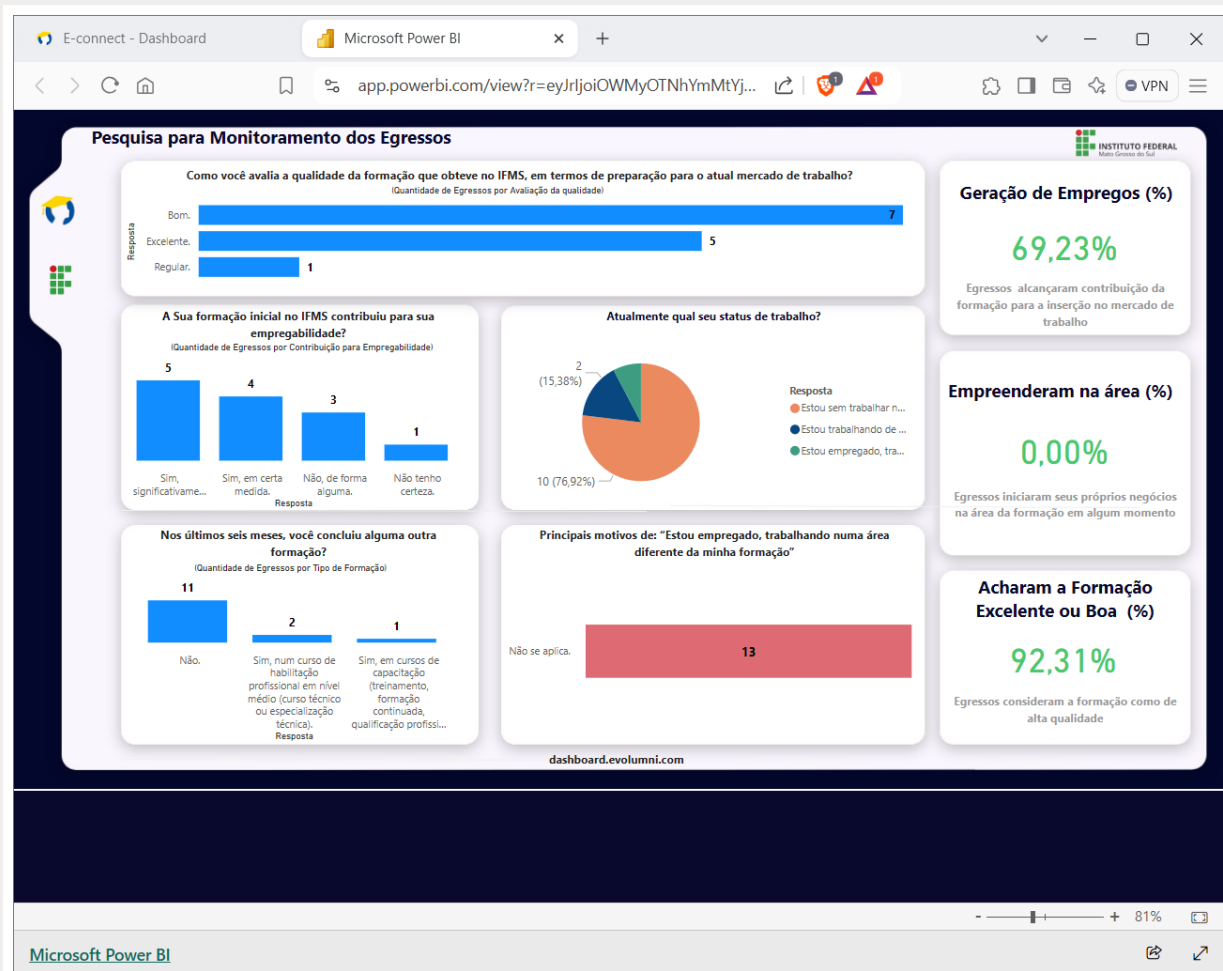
E-connect - Dashboard
Microsoft Power BI
app.powerbi.com/view?r=eyJrIjoiOWMyOTNhYmMtYj...
VPN

Pesquisa para Monitoramento dos Egressos
INSTITUTO FEDERAL
Mato Grosso do Sul

Como você avalia a qualidade da formação que obteve no IFMS, em termos de preparação para o atual mercado de trabalho?
(Quantidade de Egressos por Avaliação da qualidade)
Resposta
Bom. 7
Excelente. 5
Regular. 1

Geração de Empregos (%)
69,23%
Egressos alcançaram contribuição da formação para a inserção no mercado de trabalho

A Sua formação inicial no IFMS contribuiu para sua empregabilidade?
(Quantidade de Egressos por Contribuição para Empregabilidade)
5 Sim, significativame...
4 Sim, em certa medida.
3 Não, de forma alguma.
1 Não tenho certeza.
Resposta

Atualmente qual seu status de trabalho?
2 (15,38%)
10 (76,92%)
Resposta
Estou sem trabalhar n...
Estou trabalhando de ...
Estou empregado, tra...

Empreenderam na área (%)
0,00%
Egressos iniciaram seus próprios negócios na área da formação em algum momento

Nos últimos seis meses, você concluiu alguma outra formação?
(Quantidade de Egressos por Tipo de Formação)
11 Não.
2 Sim, num curso de habilitação profissional em nível médio (curso técnico ou especialização técnica).
1 Sim, em cursos de capacitação (treinamento, formação continuada, qualificação profissi...
Resposta

Principais motivos de: "Estou empregado, trabalhando numa área diferente da minha formação"
Não se aplica. 13

Acharam a Formação Excelente ou Boa (%)
92,31%
Egressos consideram a formação como de alta qualidade

dashboard.evolumni.com

81%
Microsoft Power BI